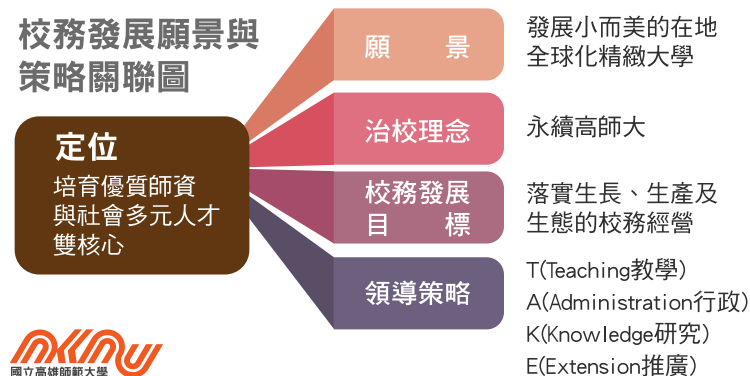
校務發展願景與策略關聯圖

定位
培育優質師資與社會多元人才雙核心

願　景
發展小而美的在地全球化精緻大學

治校理念
永續高師大

校務發展目　標
落實生長、生產及生態的校務經營

領導策略
T(Teaching教學)
A(Administration行政)
K(Knowledge研究)
E(Extension推廣)

NKNU
國立高雄師範大學